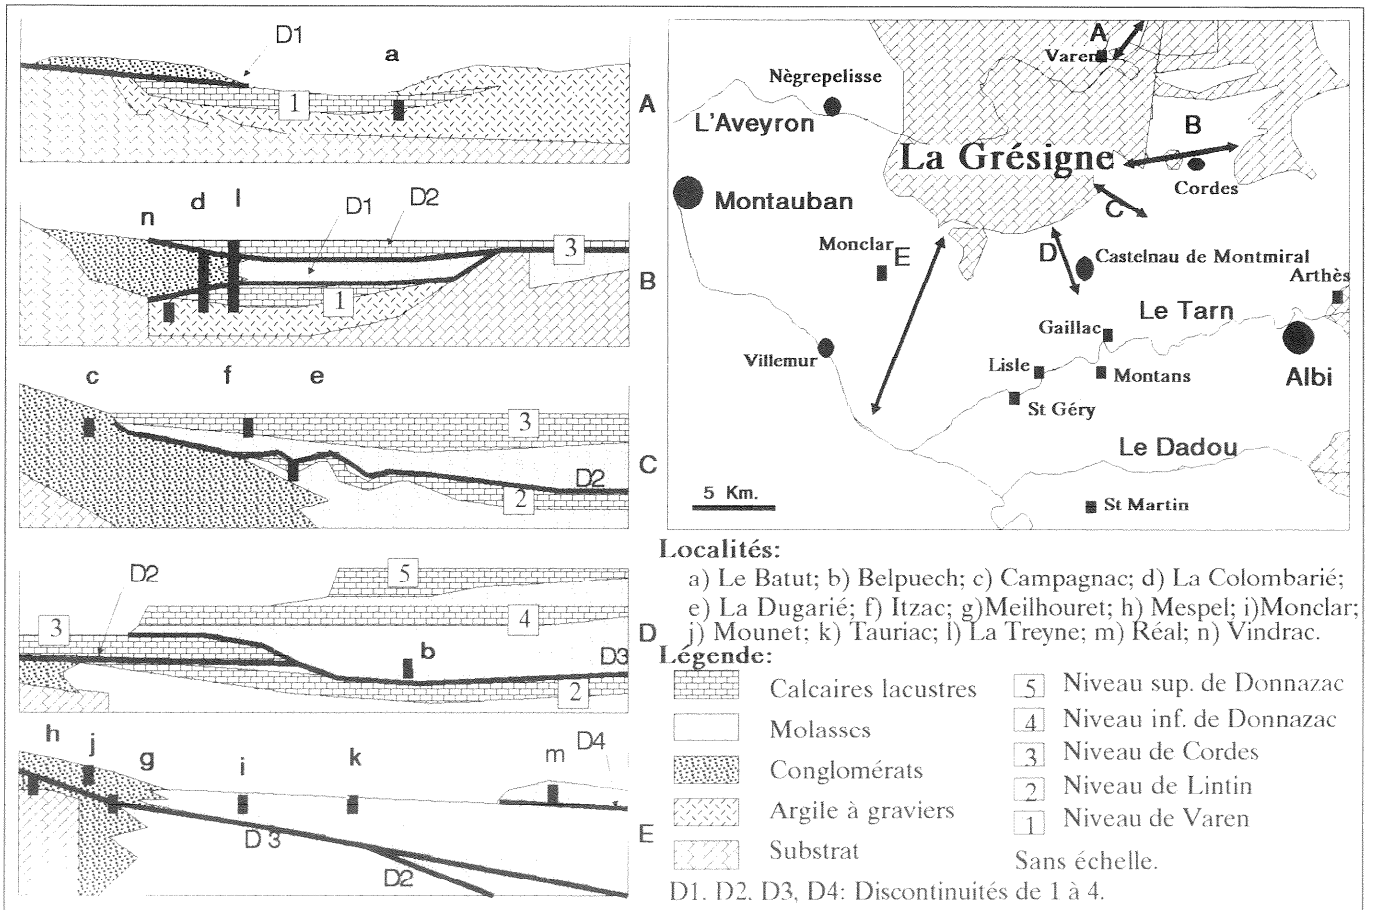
D1 a
1
A

n d l D1 D2
3
1
B

c f e
3
2
D2
C

D2
5
3
4
b
D3
2
D

h j g i k m D4
D 3
D2
E

A
Varen
Nègrepelisse
L'Aveyron
B
La Grésigne
Cordes
Montauban
C
Monclar E
D Castelnau de Montmiral
Arthès
Le Tarn
Gaillac
Albi
Villemur
Lisle
Montans
St Géry
Le Dadou
5 Km.
St Martin

Localités:
a) Le Batut; b) Belpuech; c) Campagnac; d) La Colombarié; e) La Dugarié; f) Itzac; g)Meilhouret; h) Mespel; i)Monclar; j) Mounet; k) Tauriac; l) La Treyne; m) Réal; n) Vindrac.

Légende:
Calcaires lacustres
Molasses
Conglomérats
Argile à graviers
Substrat
5 Niveau sup. de Donnazac
4 Niveau inf. de Donnazac
3 Niveau de Cordes
2 Niveau de Lintin
1 Niveau de Varen
Sans échelle.
D1. D2. D3, D4: Discontinuités de 1 à 4.